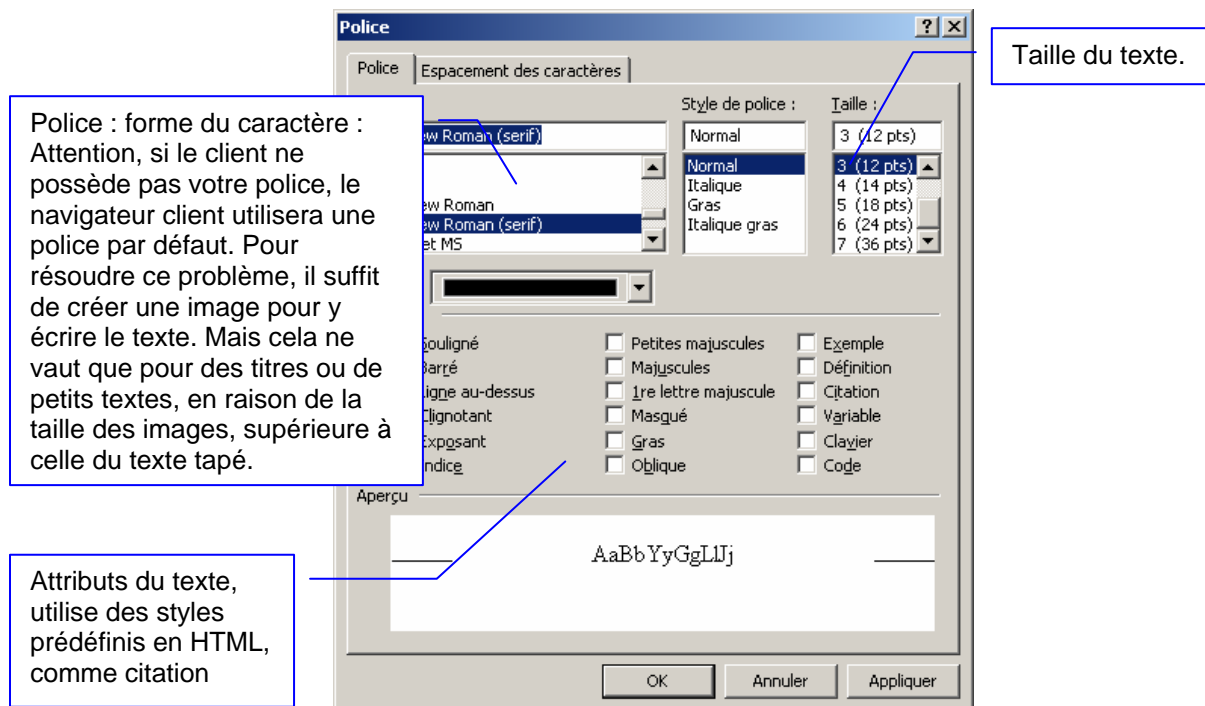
Police

?

Police

Espacement des caractères

Taille du texte.

Police : forme du caractère : Attention, si le client ne possède pas votre police, le navigateur client utilisera une police par défaut. Pour résoudre ce problème, il suffit de créer une image pour y écrire le texte. Mais cela ne vaut que pour des titres ou de petits textes, en raison de la taille des images, supérieure à celle du texte tapé.

Style de police :

Taille :

ew Roman (serif)

Normal

3 (12 pts)

ew Roman

ew Roman (serif)

et MS

Normal
Italique
Gras
Italique gras

3 (12 pts)
4 (14 pts)
5 (18 pts)
6 (24 pts)
7 (36 pts)

Souligné
Barré
Ligne au-dessus
Clignotant
Exposant
Indice

Petites majuscules
Majuscules
1re lettre majuscule
Masqué
Gras
Oblique

Exemple
Définition
Citation
Variable
Clavier
Code

Aperçu

AaBbYyGgLlJj

Attributs du texte, utilise des styles prédéfinis en HTML, comme citation

OK

Annuler

Appliquer